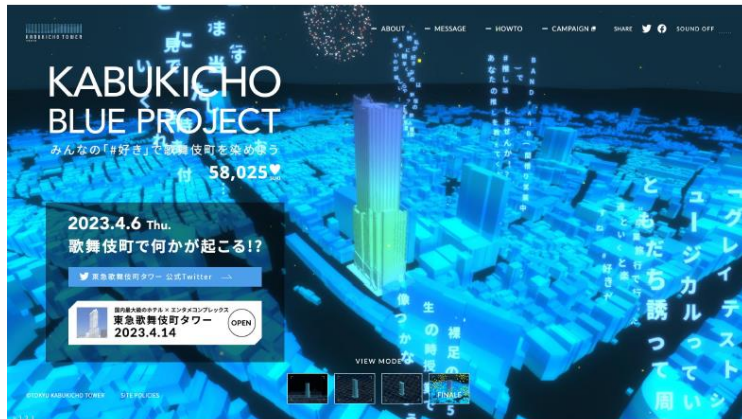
KABUKICHO TOWER

ABOUT
MESSAGE
HOWTO
CAMPAIGN
SHARE
SOUND OFF

KABUKICHO BLUE PROJECT
みんなの「#好き」で歌舞伎町を染め上げろう

58,025

2023.4.6 Thu.
歌舞伎町で何かが起こる!?

東急歌舞伎町タワー 公式Twitter

国内最大級のホテル × エンタメコンプレックス
東急歌舞伎町タワー
2023.4.14
OPEN

VIEW MODE
FINALE

©TOKYU KABUKICHO TOWER
SITE POLICIES

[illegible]
グレイテスト
ユージカルってい
ともだち誘って周